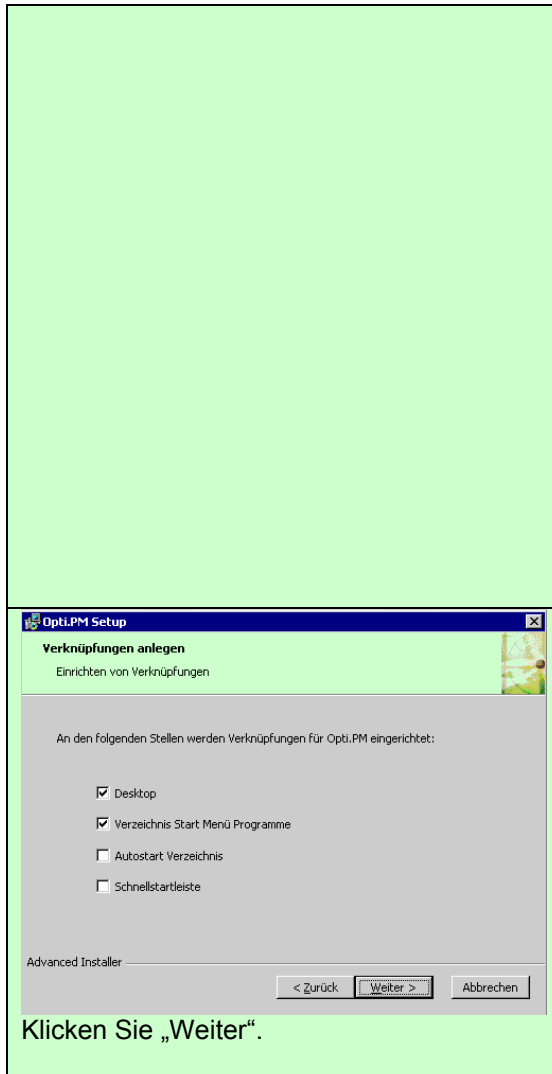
Opti.PM Setup

Verknüpfungen anlegen

Einrichten von Verknüpfungen

An den folgenden Stellen werden Verknüpfungen für Opti.PM eingerichtet:

☑ Desktop

☑ Verzeichnis Start Menü Programme

☐ Autostart Verzeichnis

☐ Schnellstartleiste

Advanced Installer

< Zurück | Weiter > | Abbrechen

Klicken Sie „Weiter“.